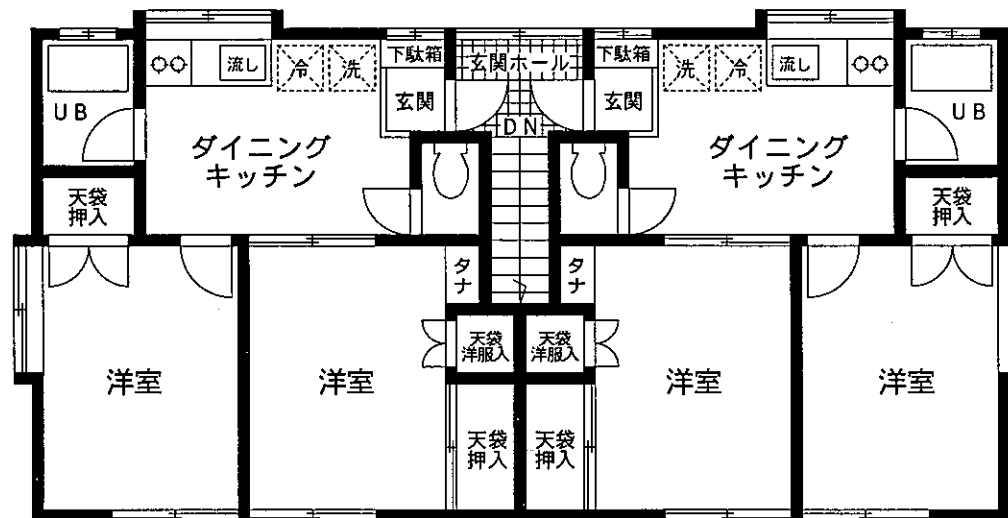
UB

流し
冷
洗
下駄箱
玄関ホール
下駄箱
洗
冷
流し

UB

玄関
DN
玄関

ダイニング
キッチン

ダイニング
キッチン

天袋
押入

天袋
押入

タナ
タナ

天袋
洋服入
天袋
洋服入

洋室
洋室
洋室
洋室

天袋
押入
天袋
押入